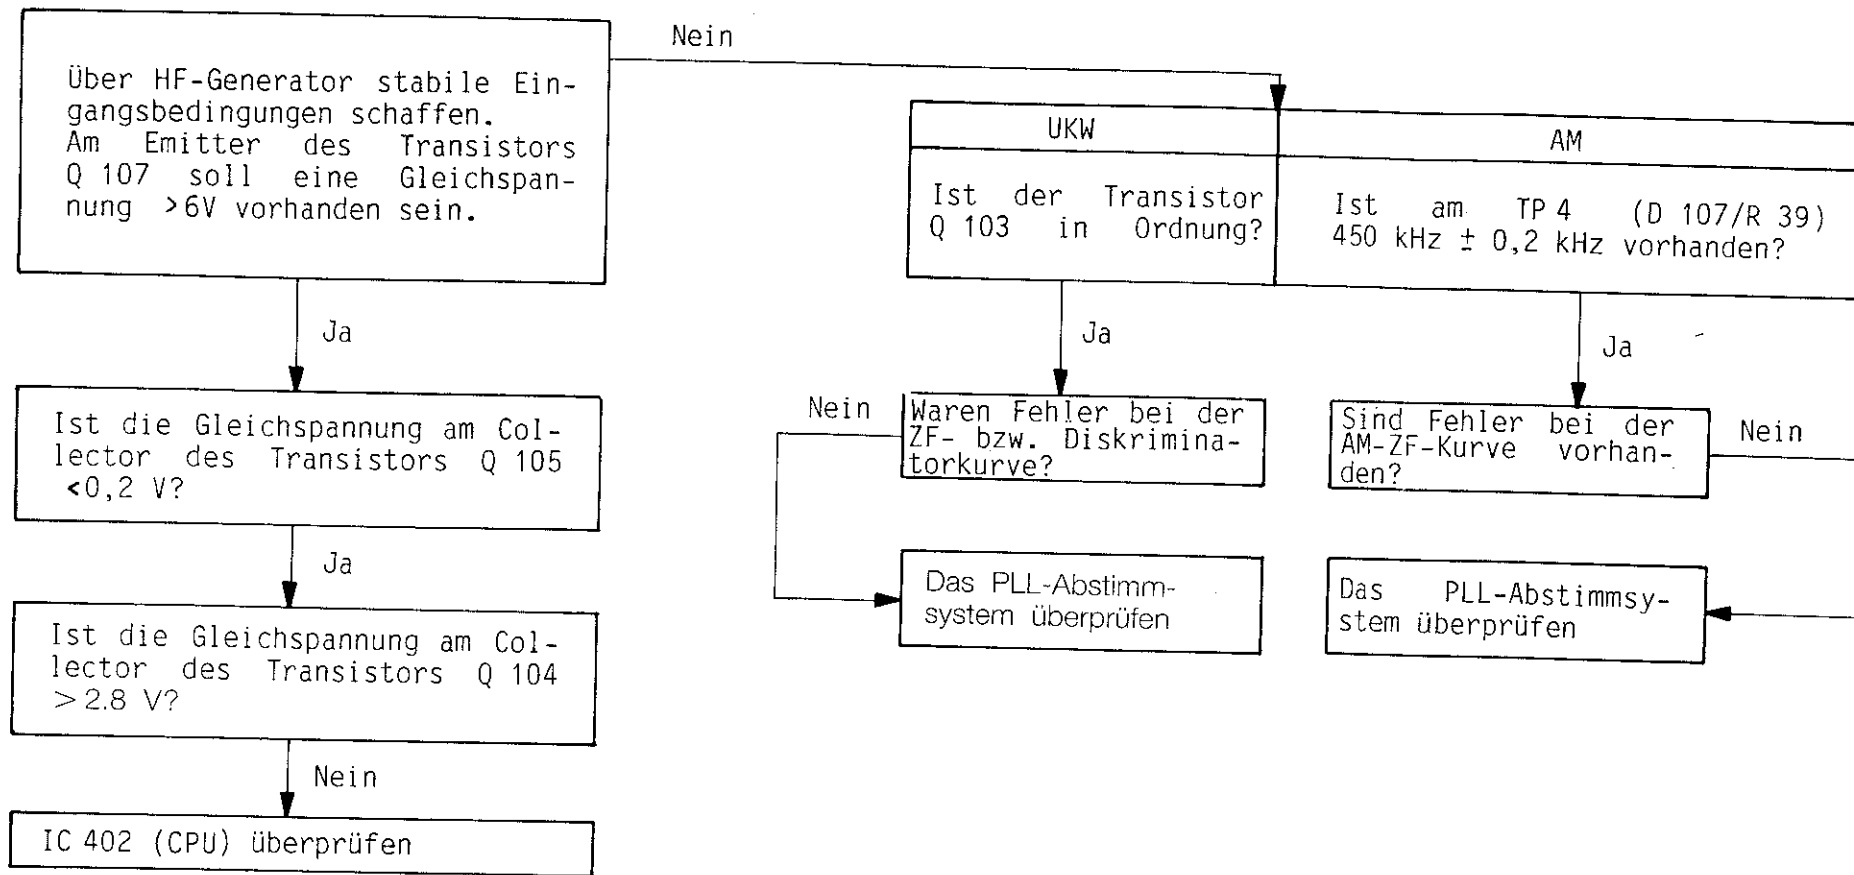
Über HF-Generator stabile Eingangsbedingungen schaffen.
Am Emitter des Transistors Q 107 soll eine Gleichspannung >6V vorhanden sein.

Nein

| UKW | AM |
|---|---|
| Ist der Transistor Q 103 in Ordnung? | Ist am TP 4 (D 107/R 39) 450 kHz ± 0,2 kHz vorhanden? |

Ja

Ist die Gleichspannung am Collector des Transistors Q 105 <0,2 V?

Ja

Ist die Gleichspannung am Collector des Transistors Q 104 >2.8 V?

Nein

IC 402 (CPU) überprüfen

Ja

Nein

Waren Fehler bei der ZF- bzw. Diskriminatorkurve?

Das PLL-Abstimmsystem überprüfen

Ja

Sind Fehler bei der AM-ZF-Kurve vorhanden?

Nein

Das PLL-Abstimmsystem überprüfen